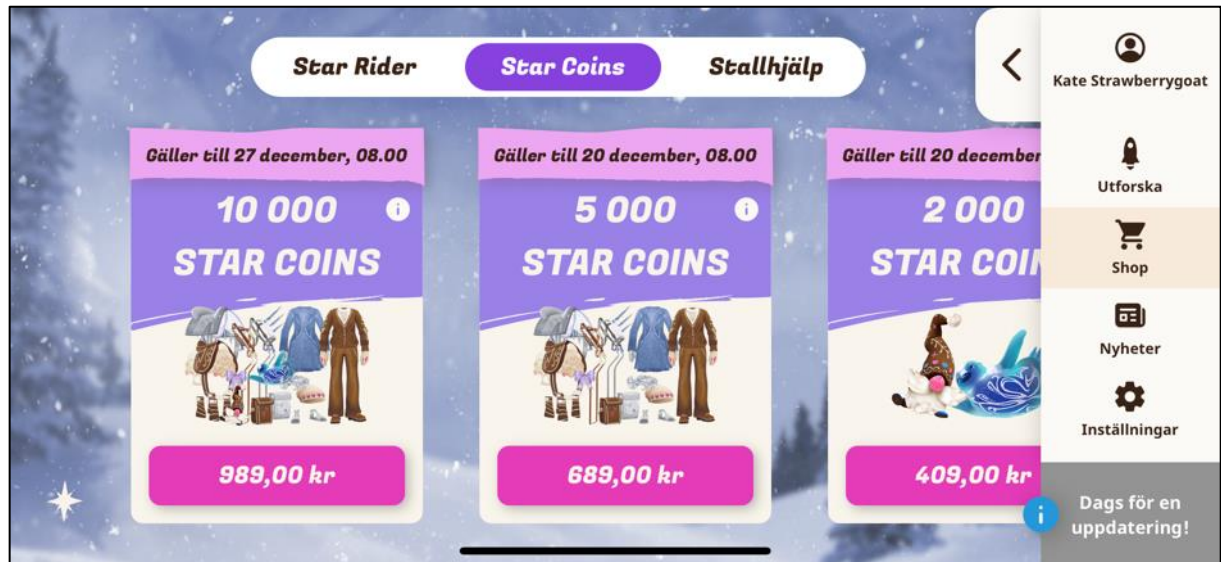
Star Rider
Star Coins
Stallhjälp

Gäller till 27 december, 08.00
10 000
STAR COINS
989,00 kr

Gäller till 20 december, 08.00
5 000
STAR COINS
689,00 kr

Gäller till 20 december
2 000
STAR COI
409,00 kr

Kate Strawberrygoat
Utforska
Shop
Nyheter
Inställningar
Dags för en uppdatering!